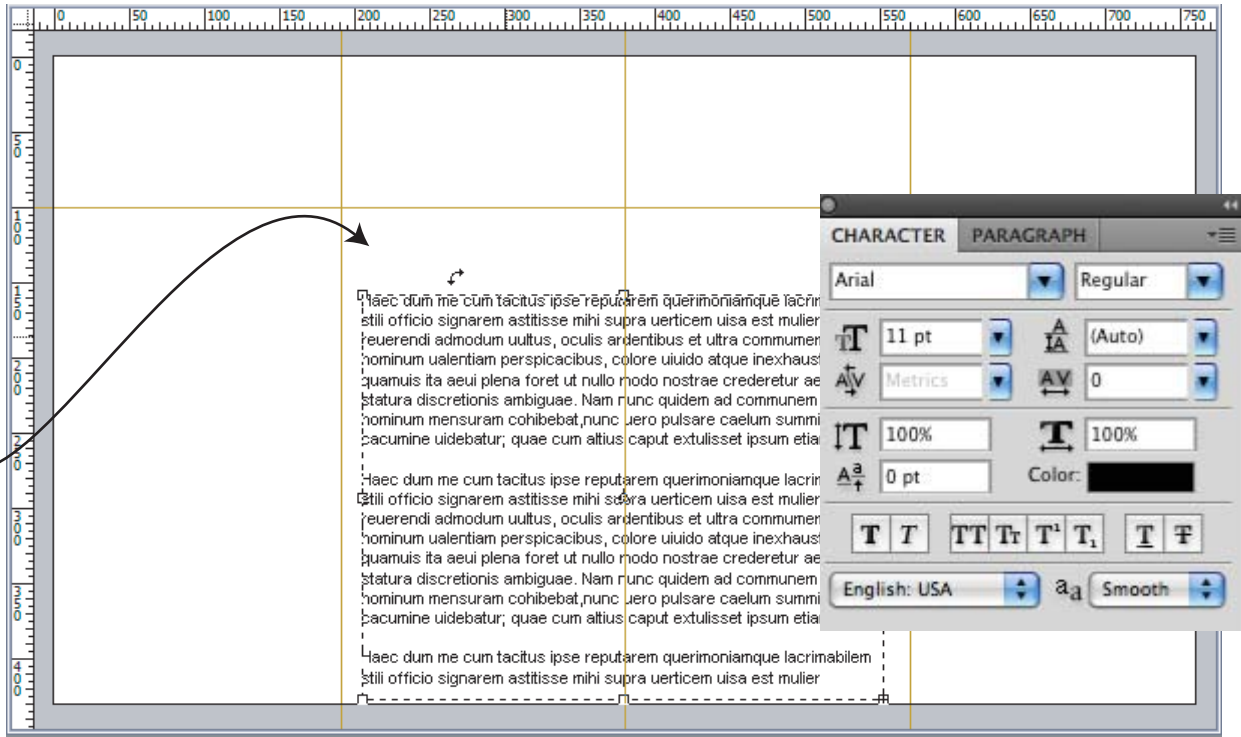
0 50 100 150 200 250 300 350 400 450 500 550 600 650 700 750

0 50 100 150 200 250 300 350 400

Haec dum me cum tacitus ipse reputarem querimoniamque lacrim stili officio signarem astitisse mihi supra uerticem uisa est mulier reuerendi admodum uultus, oculis ardentibus et ultra communem hominum ualentiam perspicacibus, colore uiuido atque inexhaust quamuis ita aeui plena foret ut nullo modo nostrae crederetur ae statura discretionis ambiguae. Nam nunc quidem ad communem hominum mensuram cohibebat,nunc uero pulsare caelum summi cacumine uidebatur; quae cum altius caput extulisset ipsum etia

Haec dum me cum tacitus ipse reputarem querimoniamque lacrim stili officio signarem astitisse mihi supra uerticem uisa est mulier reuerendi admodum uultus, oculis ardentibus et ultra communem hominum ualentiam perspicacibus, colore uiuido atque inexhaust quamuis ita aeui plena foret ut nullo modo nostrae crederetur ae statura discretionis ambiguae. Nam nunc quidem ad communem hominum mensuram cohibebat,nunc uero pulsare caelum summi cacumine uidebatur; quae cum altius caput extulisset ipsum etia

Haec dum me cum tacitus ipse reputarem querimoniamque lacrimabilem stili officio signarem astitisse mihi supra uerticem uisa est mulier

CHARACTER PARAGRAPH

Arial Regular

11 pt (Auto)

Metrics 0

100% 100%

0 pt Color:

T T TT Tr T¹ T₁ T T

English: USA aa Smooth